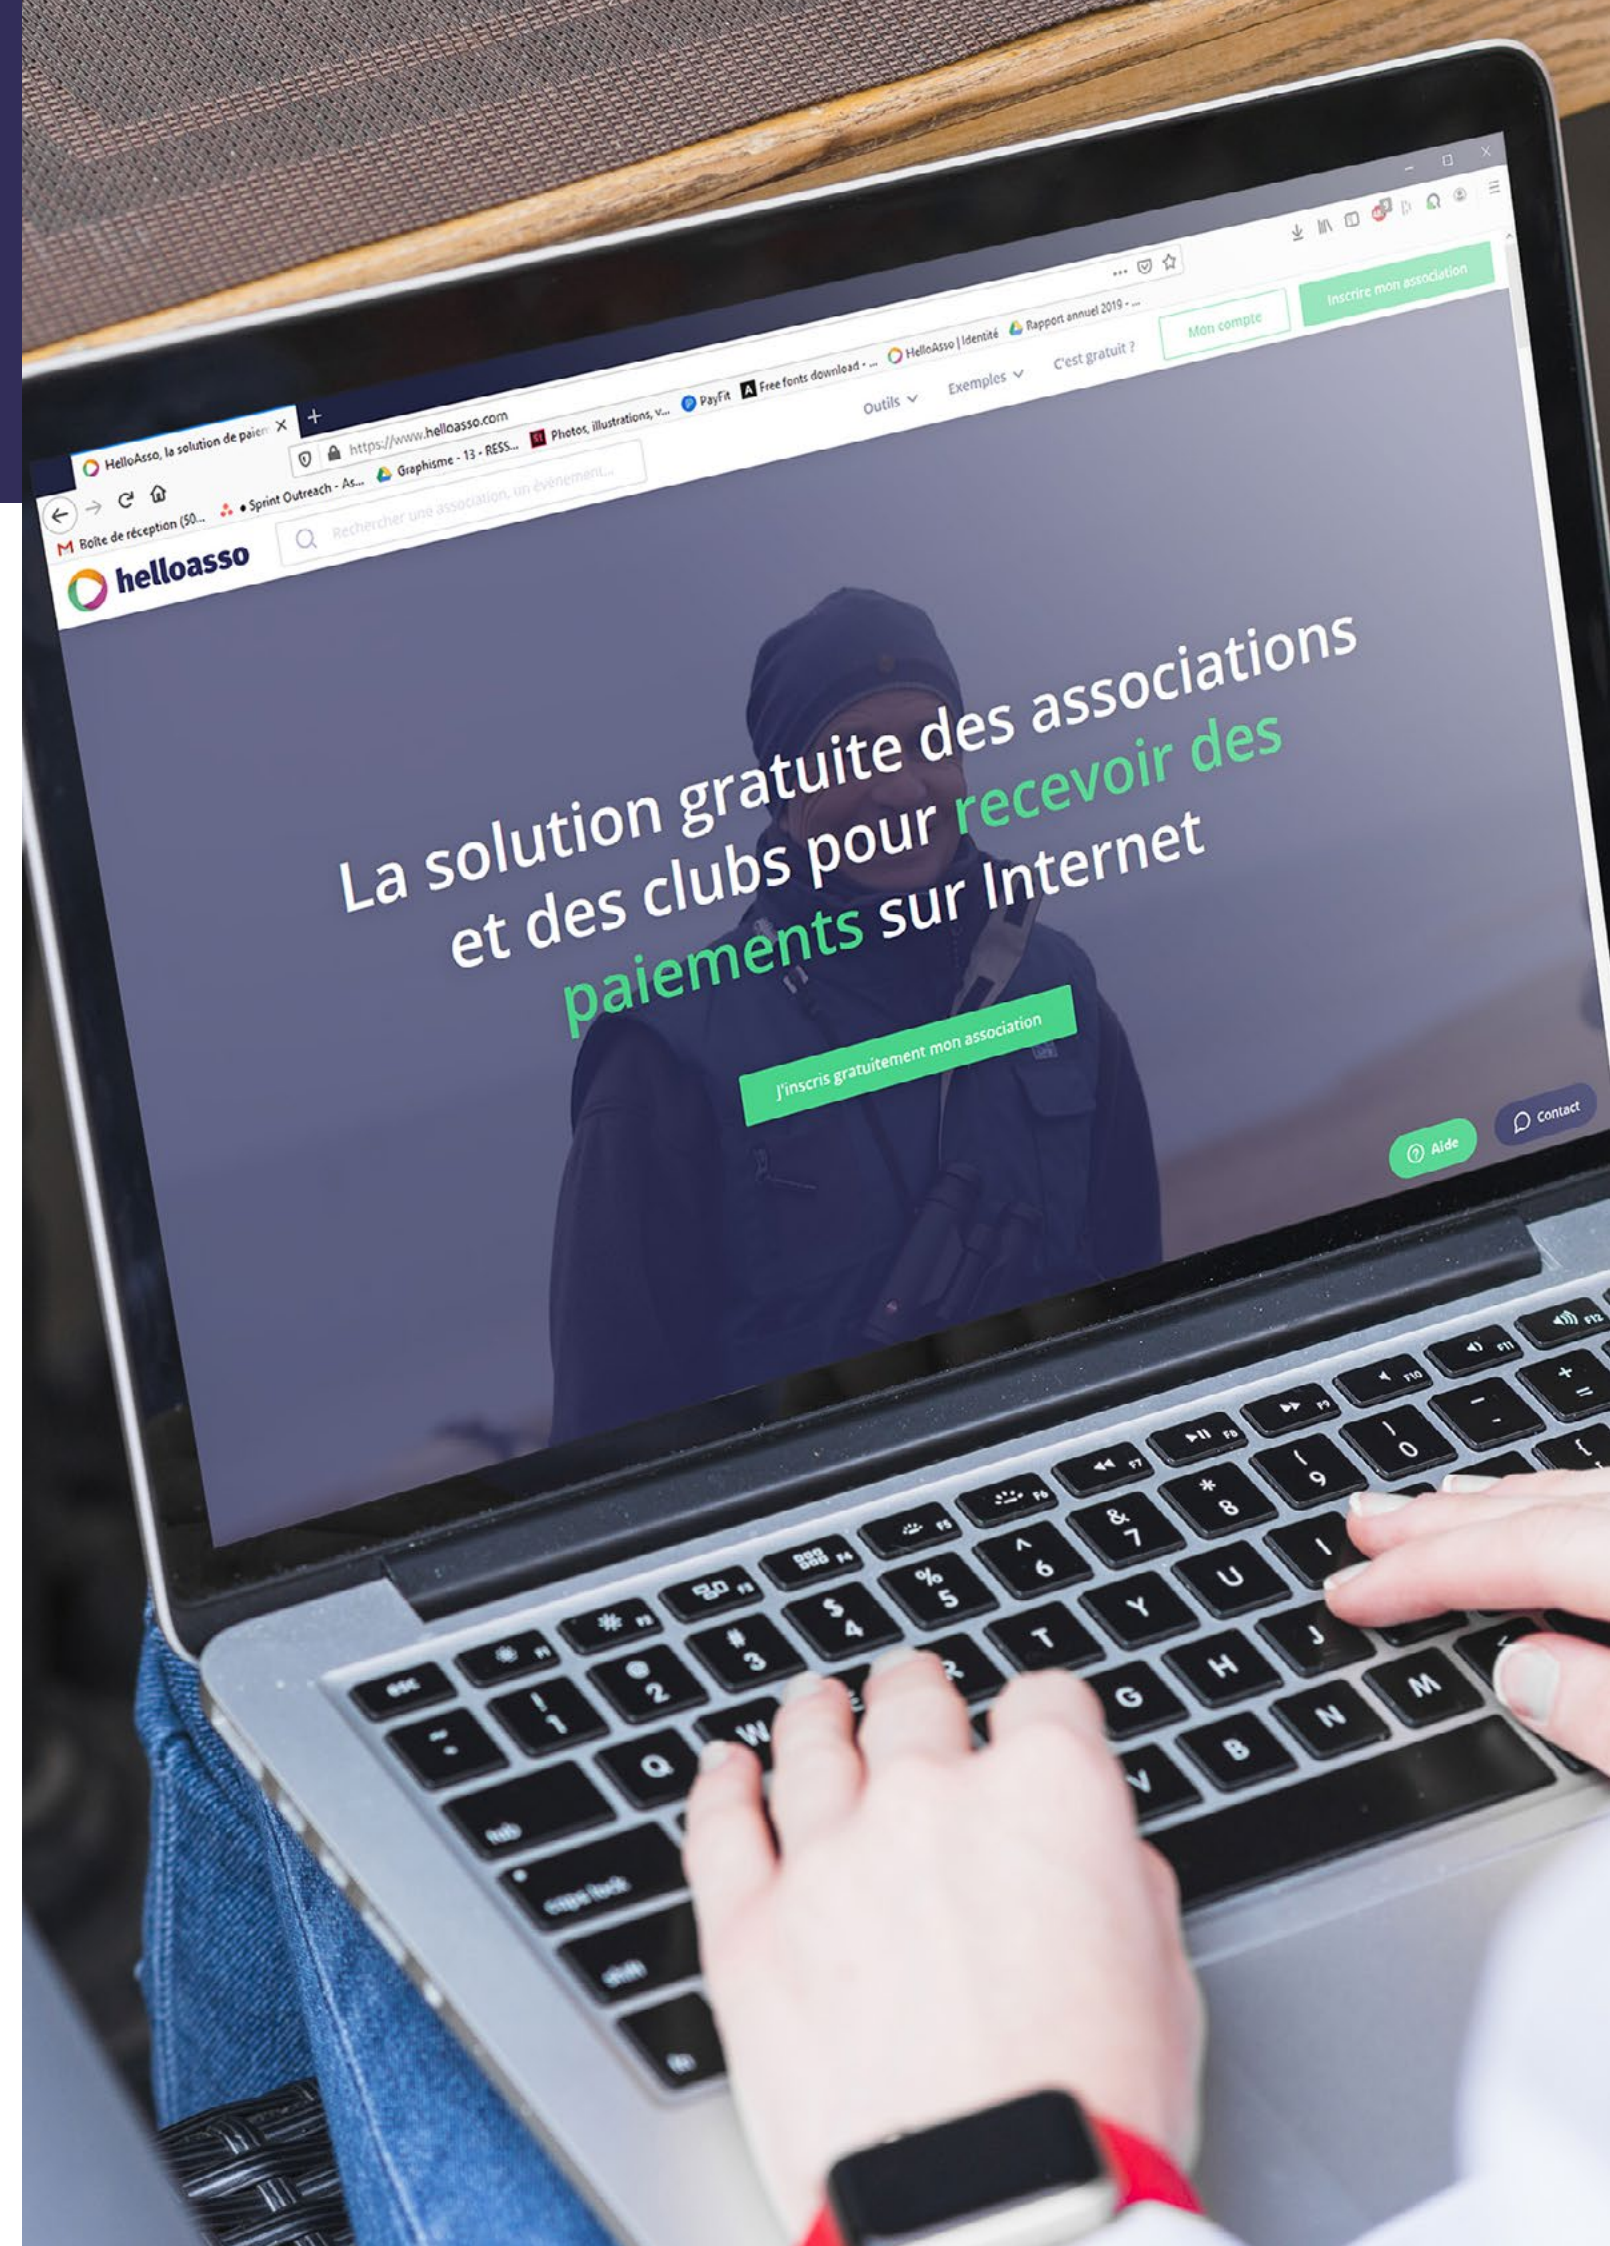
HelloAsso, la solution de paien ×

https://www.helloasso.com

Boîte de réception (50... • Sprint Outreach - As... Graphisme - 13 - RESS... Photos, illustrations, v... PayFit Free fonts download - ... HelloAsso | Identité Rapport annuel 2019 - ...

helloasso

Rechercher une association, un événement...

Outils Exemples C'est gratuit ? Mon compte Inscrire mon association

La solution gratuite des associations et des clubs pour recevoir des paiements sur Internet

J'inscris gratuitement mon association

Aide

Contact

esc
F1 F2 F3 F4 F5 F6 F7 F8 F9 F10 F11 F12
! 1 @ 2 # 3 $ 4 % 5 ^ 6 & 7 * 8 ( 9 ) 0 - + =
tab Q W R T Y U
caps lock G H J
shift V B N M
fn